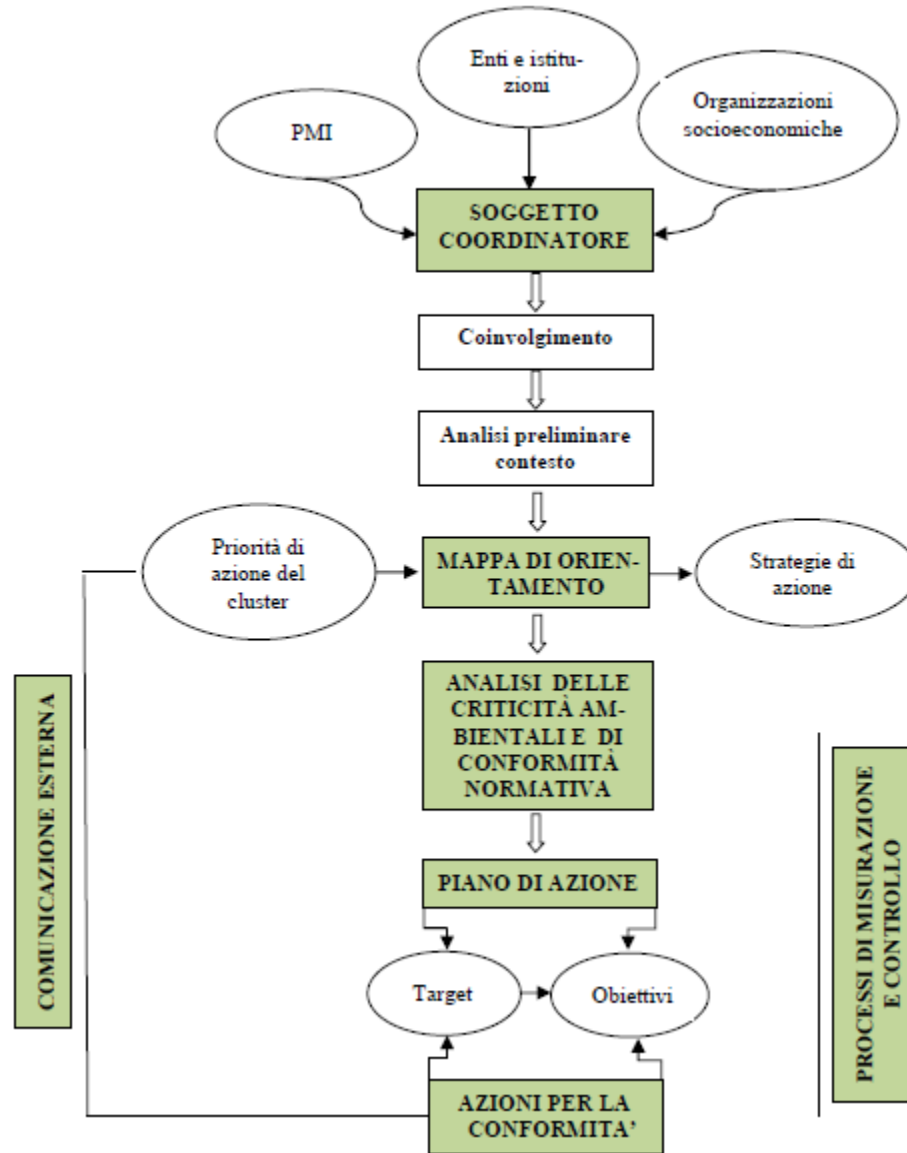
Enti e istituzioni

PMI

Organizzazioni socioeconomiche

SOGGETTO COORDINATORE

Coinvolgimento

Analisi preliminare contesto

Priorità di azione del cluster

MAPPA DI ORIENTAMENTO

Strategie di azione

COMUNICAZIONE ESTERNA

ANALISI DELLE CRITICITÀ AMBIENTALI E DI CONFORMITÀ NORMATIVA

PROCESSI DI MISURAZIONE E CONTROLLO

PIANO DI AZIONE

Target

Obiettivi

AZIONI PER LA CONFORMITA'